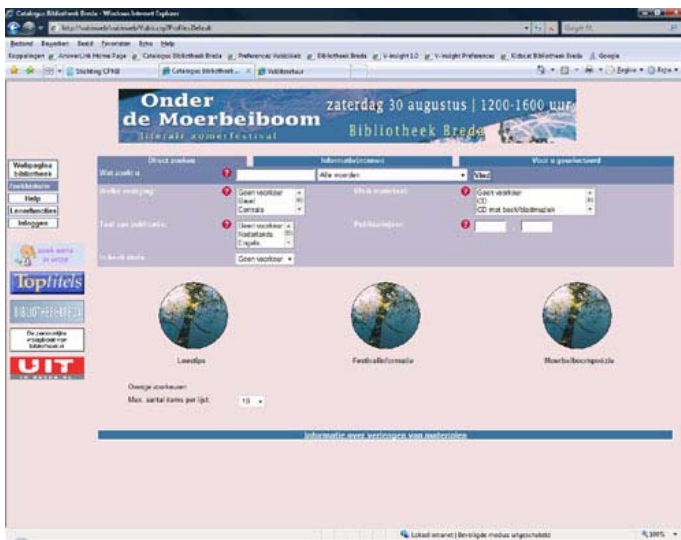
Catalogus Bibliotheek Breda - Windows Internet Explorer

Bestand Bewerken Beeld Favorieten Extra Help

Koppelingen AnswerLink Home Page Catalogus Bibliotheek Breda Preferences Vubis Bibliotheek Breda V-insight 1.0 V-insight Preferences Kidscat Bibliotheek Breda Google

Stichting CFNB Catalogus Bibliotheek ... VubisSmart

Onder de Moerbeiboom
literair zomerfestival
zaterdag 30 augustus | 1200-1600 uur
Bibliotheek Breda

Webpagina bibliotheek
Help
Lenerfuncties
Inloggen

Top titels

BIBLIOTHEEK BREDA

UIT

Direct zoeken | Informatiebronnen | Voor u geselecteerd

Wat zoekt u | Alle woorden | Vind

Welke leeftijd | Geen voorkeur | Baby | Cursus

Welk materiaal | Geen voorkeur | CD | CD met boek/bladmuziek

Taal van publicatie | Geen voorkeur | Nederlands | Engels

Publicatiejaar

In deze deel | Geen voorkeur

Leestips | Festivalinformatie | Moerbeiboompuzzle

Overige voorkeuren
Max. aantal items per lijst | 10

Informatie over verlengen van materialen

Lokaal intranet | Beveiligde modus uitgeschakeld | 100%